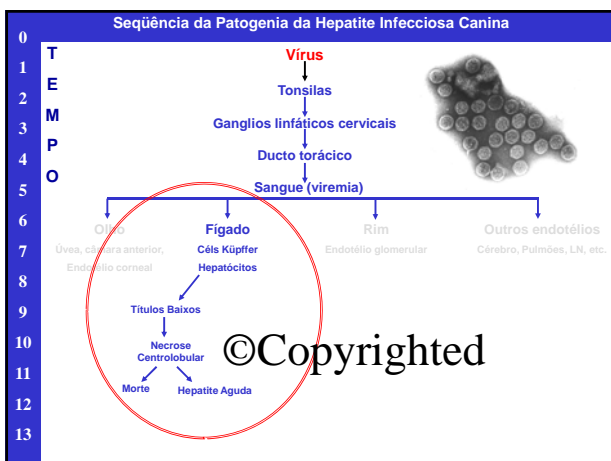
Seqüência da Patogenia da Hepatite Infecciosa Canina

0
1
2
3
4
5
6
7
8
9
10
11
12
13

T
E
M
P
O

Vírus
Tonsilas
Ganglios linfáticos cervicais
Ducto torácico
Sangue (viremia)

Olho
Úvea, câmara anterior, Endotélio corneal

Fígado
Céls Küpffer
Hepatócitos
Títulos Baixos
Necrose Centrolobular
Morte
Hepatite Aguda

Rim
Endotélio glomerular

Outros endotélios
Cérebro, Pulmões, LN, etc.

©Copyrighted